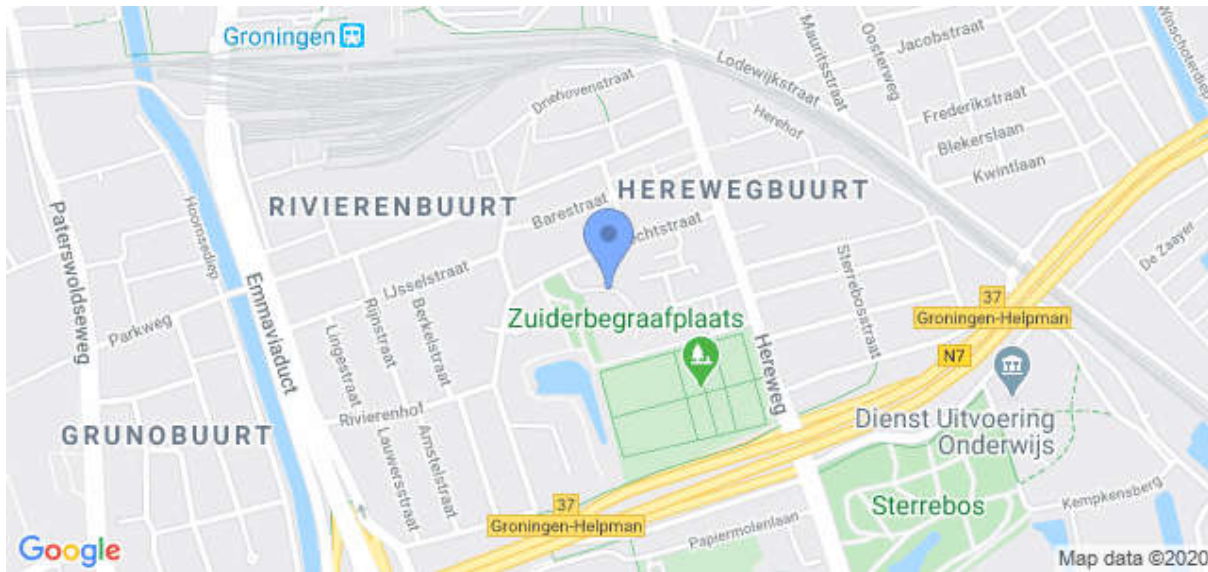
Groningen
Lodewijkstraat
Mauritsstraat
Oosterweg
Jacobstraat
Wilscholderdiep
Frederikstraat
Blekerslaan
Kwintlaan
Herehof
Driehovenstraat
RIVIERENBUURT
HEREWEGBUURT
Barestraat
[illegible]chtstraat
Paterswoldseweg
Hoornsediep
Emmaviaduct
IJsselstraat
Rijnstraat
Berkelstraat
Lingestraat
Parkweg
Zuiderbegraafplaats
Herewe g
Sterrebosstraat
De Zaayer
37
Groningen-Helpman
N7
Rivierenhof
Louwersstraat
Amstelstraat
GRUNOBUURT
Dienst Uitvoering Onderwijs
Sterrebos
Kempkensberg
37
Groningen-Helpman
Papiermolenlaan
Google
Map data ©2020